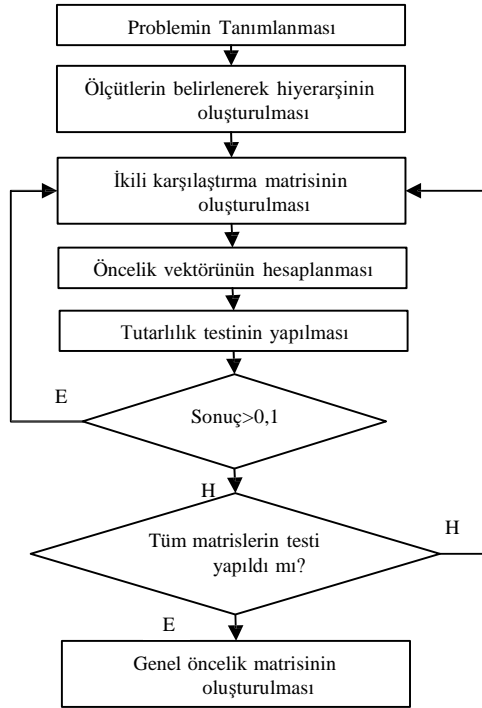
Problemin Tanımlanması

Ölçütlerin belirlenerek hiyerarşinin oluşturulması

İkili karşılaştırma matrisinin oluşturulması

Öncelik vektörünün hesaplanması

Tutarlılık testinin yapılması

E

Sonuç>0,1

H

Tüm matrislerin testi yapıldı mı?

H

E

Genel öncelik matrisinin oluşturulması